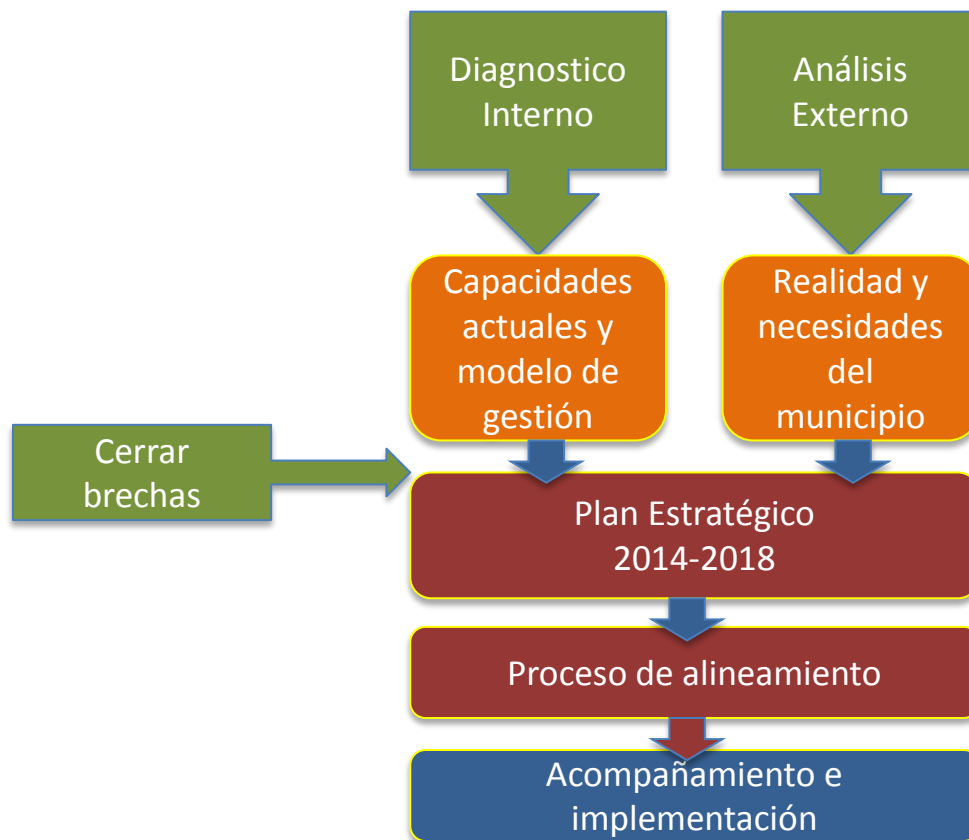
Diagnostico Interno

Análisis Externo

Capacidades actuales y modelo de gestión

Realidad y necesidades del municipio

Cerrar brechas

Plan Estratégico 2014-2018

Proceso de alineamiento

Acompañamiento e implementación